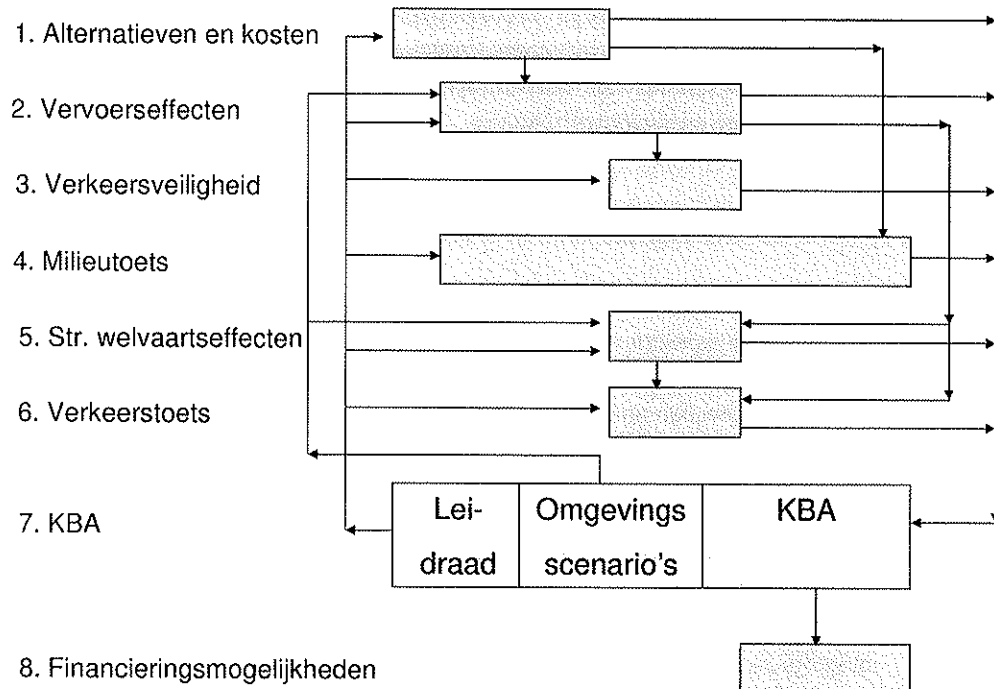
1. Alternatieven en kosten

2. Vervoerseffecten

3. Verkeersveiligheid

4. Milieutoets

5. Str. welvaartseffecten

6. Verkeerstoets

7. KBA

Leidraad

Omgevings scenario's

KBA

8. Financieringsmogelijkheden